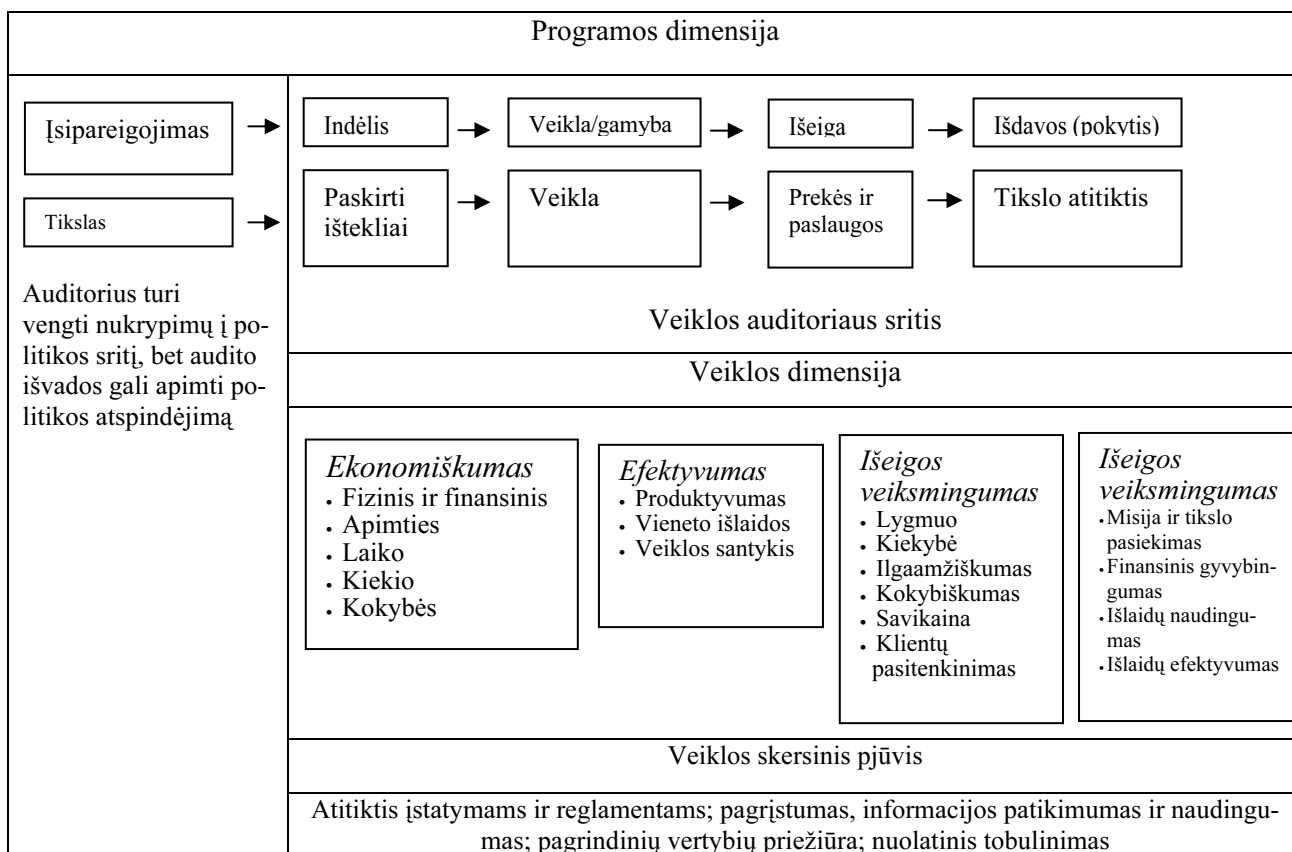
Programos dimensija

Įsipareigojimas

Tikslas

Indėlis → Veikla/gamyba → Išeiga → Išdavos (pokytis)

Paskirti ištekliai → Veikla → Prekės ir paslaugos → Tikslo atitiktis

Auditorius turi vengti nukrypimų į politikos sritį, bet audito išvados gali apimti politikos atspindėjimą

Veiklos auditoriaus sritis

Veiklos dimensija

*Ekonomiškumas*
- Fizinis ir finansinis
- Apimties
- Laiko
- Kiekio
- Kokybės

*Efektyvumas*
- Produktyvumas
- Vieneto išlaidos
- Veiklos santykis

*Išeigos veiksmingumas*
- Lygmuo
- Kiekybė
- Ilgaamžiškumas
- Kokybiškumas
- Savikaina
- Klientų pasitenkinimas

*Išeigos veiksmingumas*
- Misija ir tikslo pasiekimas
- Finansinis gyvybingumas
- Išlaidų naudingumas
- Išlaidų efektyvumas

Veiklos skersinis pjūvis

Atitiktis įstatymams ir reglamentams; pagrįstumas, informacijos patikimumas ir naudingumas; pagrindinių vertybių priežiūra; nuolatinis tobulinimas